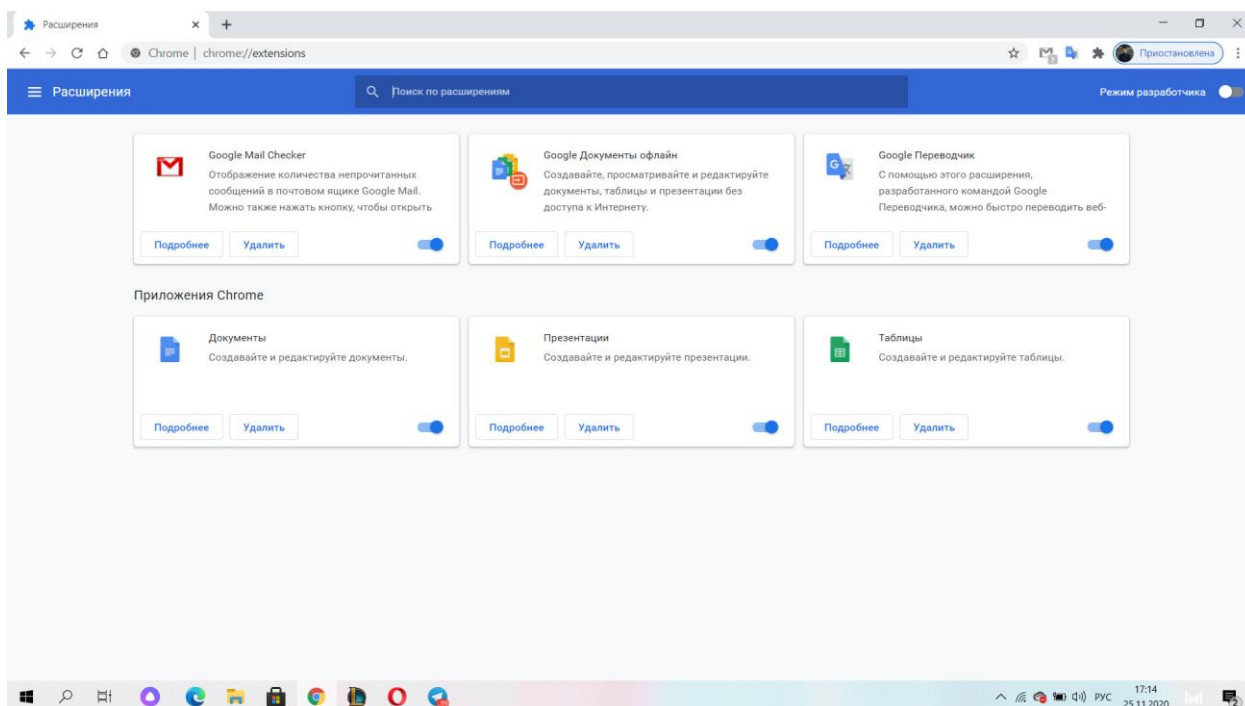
Расширения

Chrome | chrome://extensions

Приостановлена

Расширения

Поиск по расширениям

Режим разработчика

Google Mail Checker
Отображение количества непрочитанных сообщений в почтовом ящике Google Mail. Можно также нажать кнопку, чтобы открыть

Подробнее Удалить

Google Документы офлайн
Создавайте, просматривайте и редактируйте документы, таблицы и презентации без доступа к Интернету.

Подробнее Удалить

Google Переводчик
С помощью этого расширения, разработанного командой Google Переводчика, можно быстро переводить веб-

Подробнее Удалить

Приложения Chrome

Документы
Создавайте и редактируйте документы.

Подробнее Удалить

Презентации
Создавайте и редактируйте презентации.

Подробнее Удалить

Таблицы
Создавайте и редактируйте таблицы.

Подробнее Удалить

РУС 17:14 25.11.2020